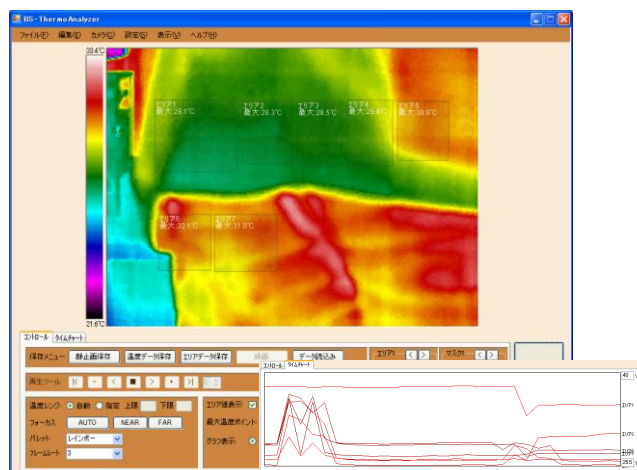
BS-ThermoAnalyzer

ファイル(F) 編集(E) カメラ(C) 設定(S) 表示(V) ヘルプ(H)

33.4°C

21.6°C

エリア1 最大:29.1°C

エリア2 最大:29.3°C

エリア3 最大:29.5°C

エリア4 最大:29.9°C

エリア5 最大:30.5°C

エリア6 最大:32.1°C

エリア7 最大:31.0°C

コントロール タイムチャート

保存メニュー 静止画保存 温度データ保存 エリアデータ保存 録画 データ読込み

エリア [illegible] < > マスク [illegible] < >

再生ツール

温度レンジ 自動 指定 上限 下限

フォーカス AUTO NEAR FAR

パレット レインボー

フレームレート 3

エリア枠表示

最大温度ポイント

グラフ表示

コントロール タイムチャート

40

エリア1

エリア2

エリア3

エリア4

エリア5

25.0